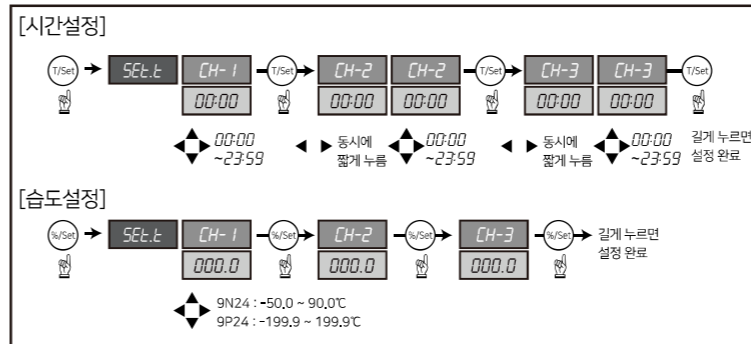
[시간설정]

T/Set SEt.t CH- 1 T/Set CH-2 CH-2 T/Set CH-3 CH-3 T/Set

00:00 00:00 00:00 00:00 00:00

00:00 ~23:59 ◀ ▶ 동시에 짧게 누름 00:00 ~23:59 ◀ ▶ 동시에 짧게 누름 00:00 ~23:59 길게 누르면 설정 완료

[습도설정]

%/Set SEt.t CH- 1 %/Set CH-2 %/Set CH-3 %/Set 길게 누르면 설정 완료

000.0 000.0 000.0

9N24 : -50.0 ~ 90.0℃
9P24 : -199.9 ~ 199.9℃